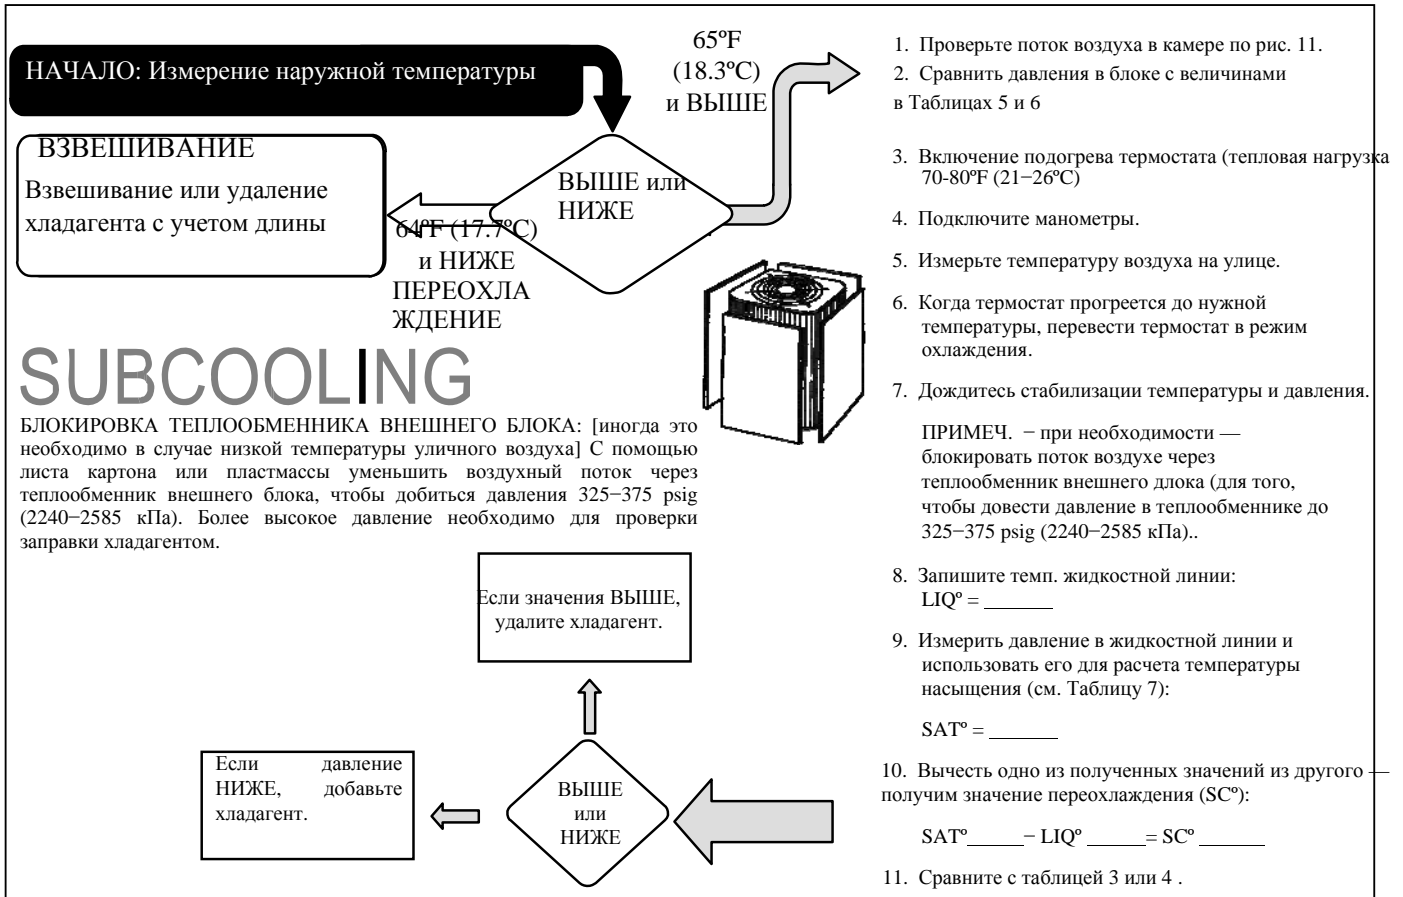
НАЧАЛО: Измерение наружной температуры

65ºF (18.3ºC) и ВЫШЕ

ВЗВЕШИВАНИЕ

Взвешивание или удаление хладагента с учетом длины

ВЫШЕ или НИЖЕ

64ºF (17.7ºC) и НИЖЕ ПЕРЕОХЛАЖДЕНИЕ

SUBCOOLING

БЛОКИРОВКА ТЕПЛООБМЕННИКА ВНЕШНЕГО БЛОКА: [иногда это необходимо в случае низкой температуры уличного воздуха] С помощью листа картона или пластмассы уменьшить воздухный поток через теплообменник внешнего блока, чтобы добиться давления 325−375 psig (2240−2585 кПа). Более высокое давление необходимо для проверки заправки хладагентом.

Если значения ВЫШЕ, удалите хладагент.

Если давление НИЖЕ, добавьте хладагент.

ВЫШЕ или НИЖЕ

1. Проверьте поток воздуха в камере по рис. 11.
2. Сравнить давления в блоке с величинами в Таблицах 5 и 6

3. Включение подогрева термостата (тепловая нагрузка 70-80ºF (21−26ºC)

4. Подключите манометры.

5. Измерьте температуру воздуха на улице.

6. Когда термостат прогреется до нужной температуры, перевести термостат в режим охлаждения.

7. Дождитесь стабилизации температуры и давления.

ПРИМЕЧ. − при необходимости — блокировать поток воздухе через теплообменник внешнего длока (для того, чтобы довести давление в теплообменнике до 325−375 psig (2240−2585 кПа)..

8. Запишите темп. жидкостной линии: LIQº = ______

9. Измерить давление в жидкостной линии и использовать его для расчета температуры насыщения (см. Таблицу 7):

SATº = ______

10. Вычесть одно из полученных значений из другого — получим значение переохлаждения (SCº):

SATº ______ − LIQº ______ = SCº ______

11. Сравните с таблицей 3 или 4 .